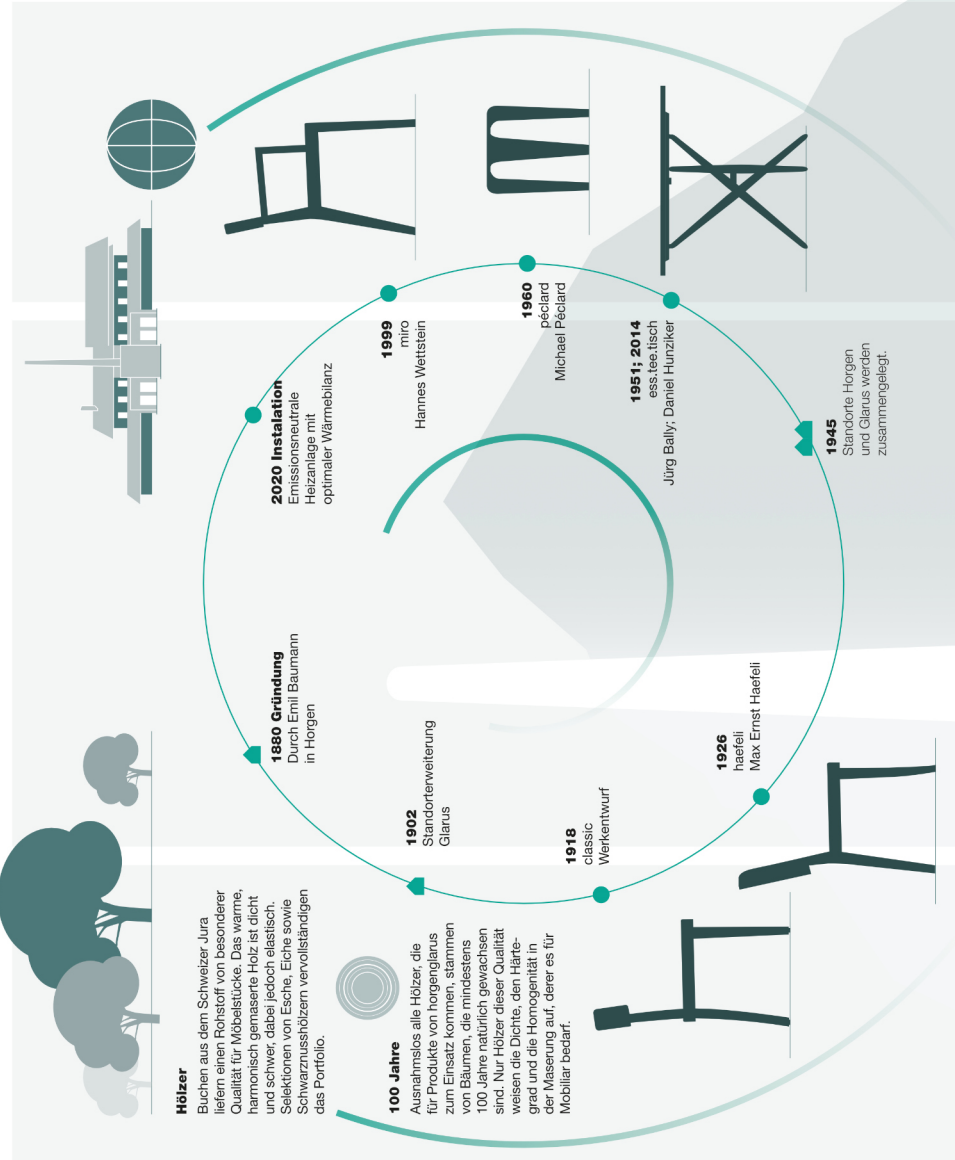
Hölzer
Buchen aus dem Schweizer Jura liefern einen Rohstoff von besonderer Qualität für Möbelstücke. Das warme, harmonisch gemaserte Holz ist dicht und schwer, dabei jedoch elastisch. Selektionen von Esche, Eiche sowie Schwarznusshölzern vervollständigen das Portfolio.

100 Jahre
Ausnahmslos alle Hölzer, die für Produkte von horgenglarus zum Einsatz kommen, stammen von Bäumen, die mindestens 100 Jahre natürlich gewachsen sind. Nur Hölzer dieser Qualität weisen die Dichte, den Härtegrad und die Homogenität in der Maserung auf, derer es für Mobiliar bedarf.

1880 Gründung
Durch Emil Baumann in Horgen

1902
Standorterweiterung Glarus

1918
classic
Werkentwurf

1926
haefeli
Max Ernst Haefeli

2020 Instalation
Emissionsneutrale Heizanlage mit optimaler Wärmebilanz

1999
miro
Hannes Wettstein

1960
péclard
Michael Péclard

1951; 2014
ess.tee.tisch
Jürg Bally; Daniel Hunziker

1945
Standorte Horgen und Glarus werden zusammengelegt.